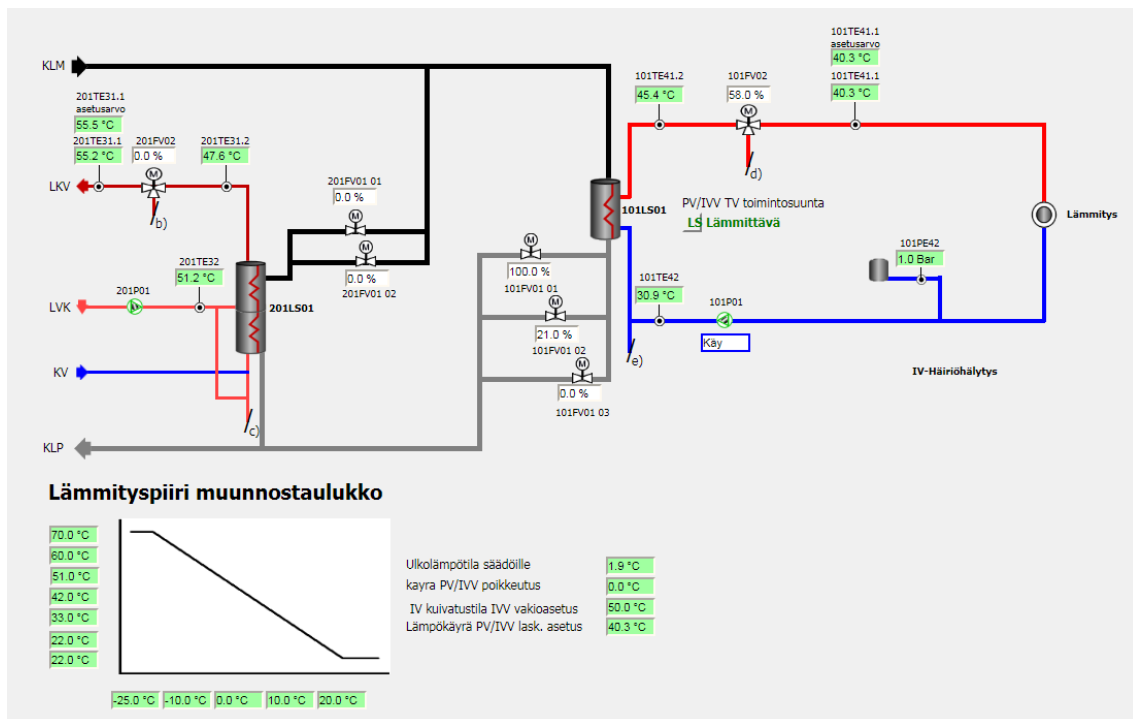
KLM

201TE31.1
asetusarvo
55.5 °C

201TE31.1
55.2 °C

201FV02
0.0 %

201TE31.2
47.6 °C

LKV

b)

201FV01 01
0.0 %

M

M

0.0 %

201FV01 02

201TE32
51.2 °C

201P01

LVK

201LS01

KV

c)

KLP

M

100.0 %

101FV01 01

21.0 %

101FV01 02

0.0 %

101FV01 03

101LS01

101TE41.2
45.4 °C

101FV02
58.0 %

M

d)

101TE41.1
asetusarvo
40.3 °C

101TE41.1
40.3 °C

PV/IVV TV toimintosuunta
LS Lämmittävä

Lämmitys

101PE42
1.0 Bar

101TE42
30.9 °C

101P01

Käy

e)

IV-Häiriöhälytys

Lämmityspiiri muunnostaulukko

70.0 °C
60.0 °C
51.0 °C
42.0 °C
33.0 °C
22.0 °C
22.0 °C

-25.0 °C
-10.0 °C
0.0 °C
10.0 °C
20.0 °C

Ulkolämpötila säädöille
1.9 °C

kayra PV/IVV poikkeutus
0.0 °C

IV kuivatustila IVV vakioasetus
50.0 °C

Lämpökäyrä PV/IVV lask. asetus
40.3 °C